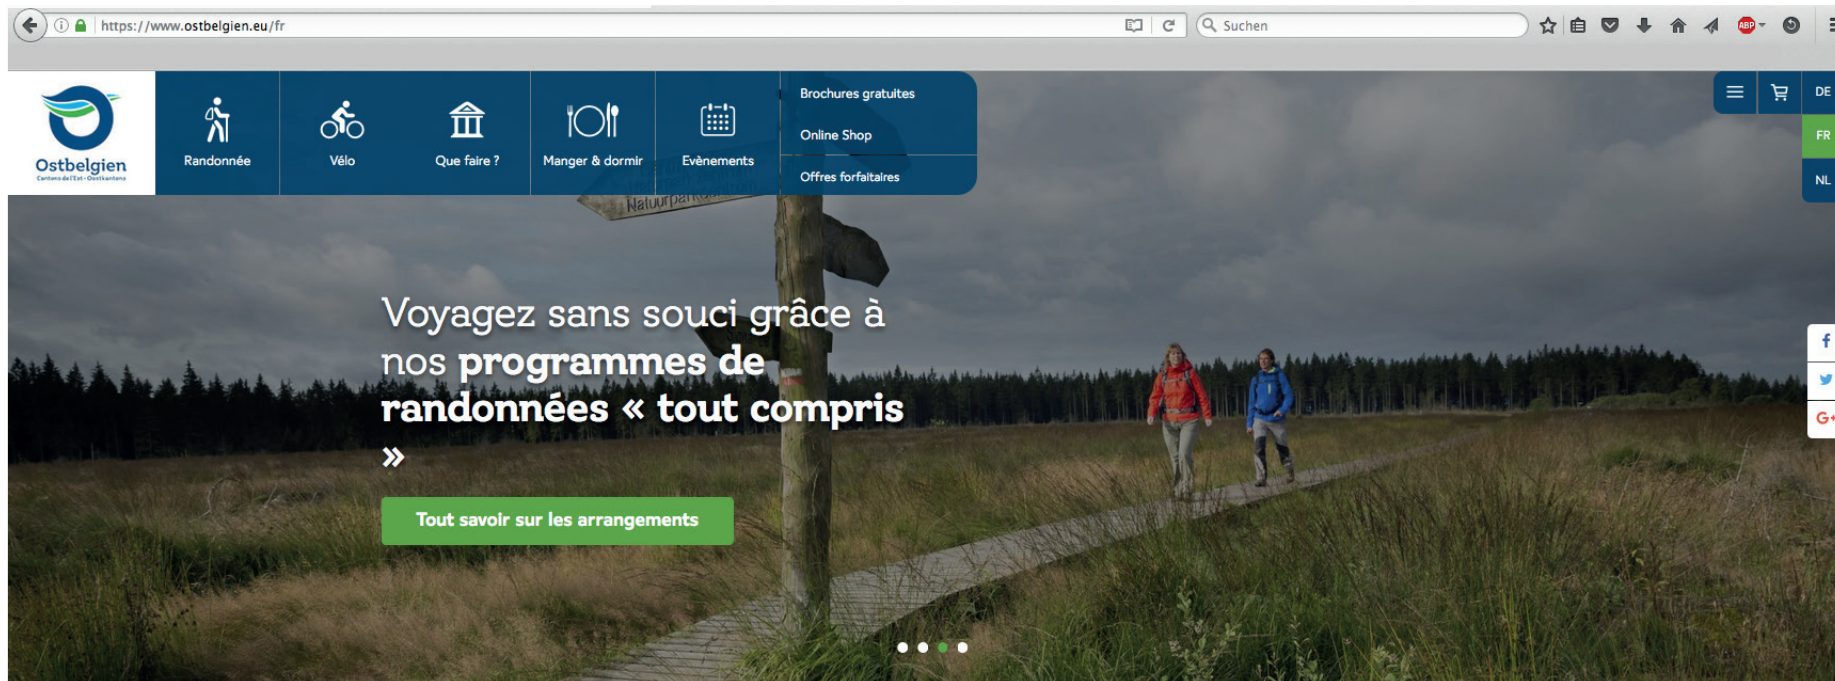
https://www.ostbelgien.eu/fr

Suchen

Ostbelgien
Cantons de l'Est · Ostkantone

Randonnée

Vélo

Que faire ?

Manger & dormir

Evènements

Brochures gratuites

Online Shop

Offres forfaitaires

DE

FR

NL

Naturpark

Voyagez sans souci grâce à nos programmes de randonnées « tout compris »

Tout savoir sur les arrangements